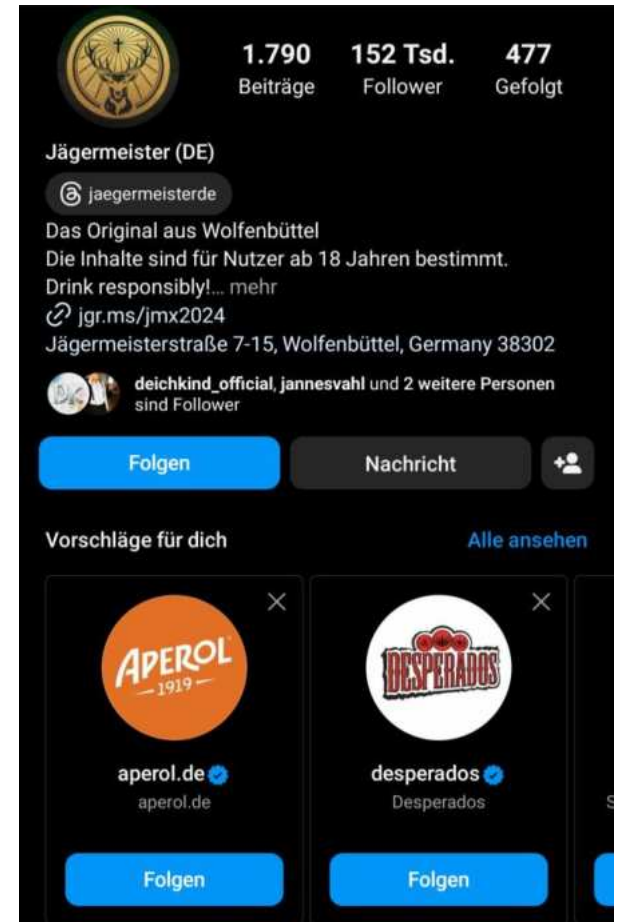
1.790
Beiträge

152 Tsd.
Follower

477
Gefolgt

Jägermeister (DE)

jaegermeisterde

Das Original aus Wolfenbüttel
Die Inhalte sind für Nutzer ab 18 Jahren bestimmt.
Drink responsibly!... mehr
jgr.ms/jmx2024
Jägermeisterstraße 7-15, Wolfenbüttel, Germany 38302

deichkind_official, jannesvahl und 2 weitere Personen sind Follower

Folgen
Nachricht

Vorschläge für dich
Alle ansehen

APEROL
1919

aperol.de
aperol.de
Folgen

DESPERADOS

desperados
Desperados
Folgen